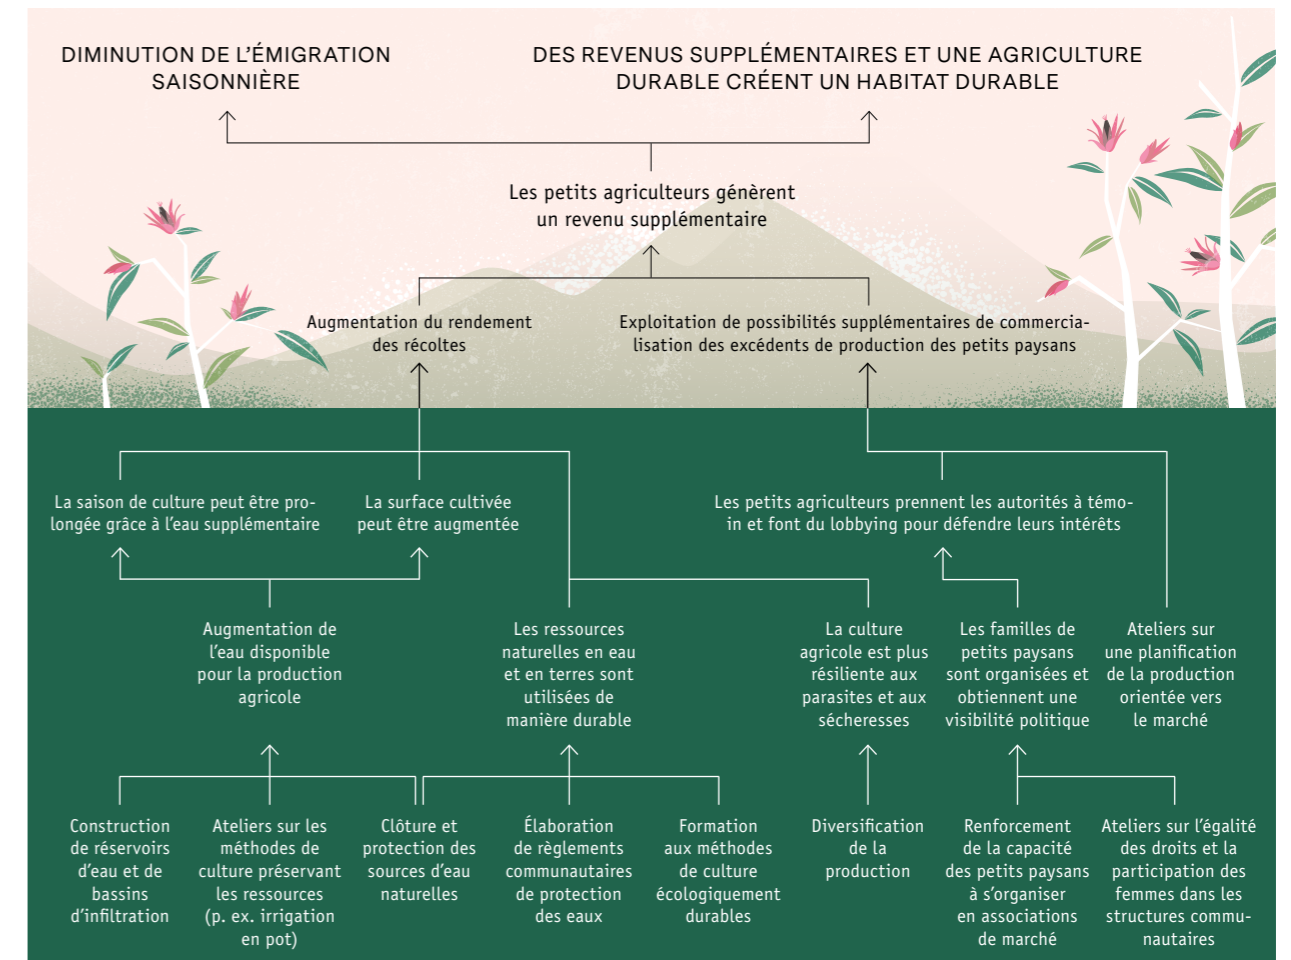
DIMINUTION DE L'ÉMIGRATION SAISONNIÈRE

DES REVENUS SUPPLÉMENTAIRES ET UNE AGRICULTURE DURABLE CRÉENT UN HABITAT DURABLE

Les petits agriculteurs génèrent un revenu supplémentaire

Augmentation du rendement des récoltes

Exploitation de possibilités supplémentaires de commercialisation des excédents de production des petits paysans

La saison de culture peut être prolongée grâce à l'eau supplémentaire

La surface cultivée peut être augmentée

Les petits agriculteurs prennent les autorités à témoin et font du lobbying pour défendre leurs intérêts

Augmentation de l'eau disponible pour la production agricole

Les ressources naturelles en eau et en terres sont utilisées de manière durable

La culture agricole est plus résiliente aux parasites et aux sécheresses

Les familles de petits paysans sont organisées et obtiennent une visibilité politique

Ateliers sur une planification de la production orientée vers le marché

Construction de réservoirs d'eau et de bassins d'infiltration

Ateliers sur les méthodes de culture préservant les ressources (p. ex. irrigation en pot)

Clôture et protection des sources d'eau naturelles

Élaboration de règlements communautaires de protection des eaux

Formation aux méthodes de culture écologiquement durables

Diversification de la production

Renforcement de la capacité des petits paysans à s'organiser en associations de marché

Ateliers sur l'égalité des droits et la participation des femmes dans les structures communautaires